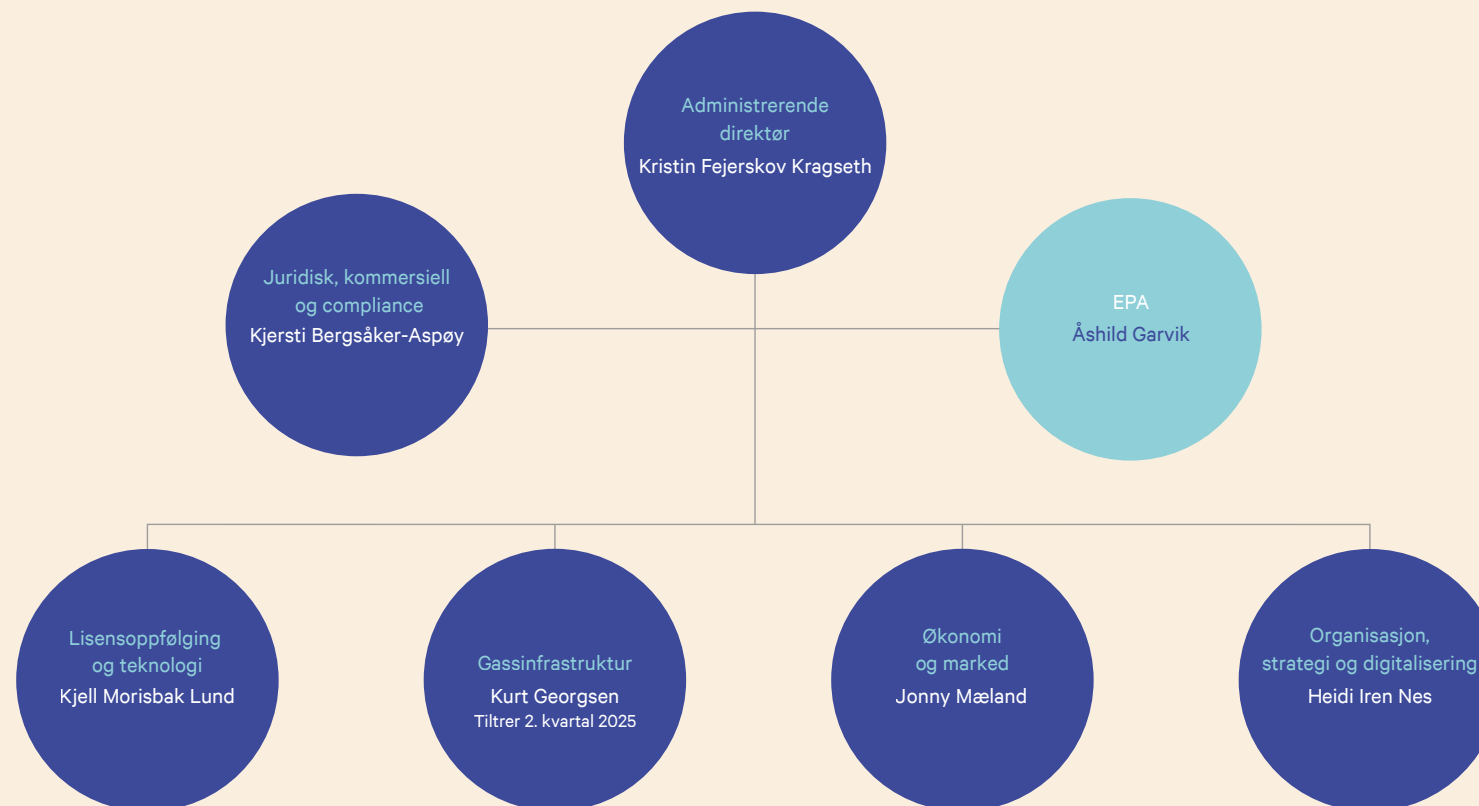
Administrerende direktør
Kristin Fejerskov Kragseth

Juridisk, kommersiell og compliance
Kjersti Bergsåker-Aspøy

EPA
Åshild Garvik

Lisensoppfølging og teknologi
Kjell Morisbak Lund

Gassinfrastruktur
Kurt Georgsen
Tiltrer 2. kvartal 2025

Økonomi og marked
Jonny Mæland

Organisasjon, strategi og digitalisering
Heidi Iren Nes